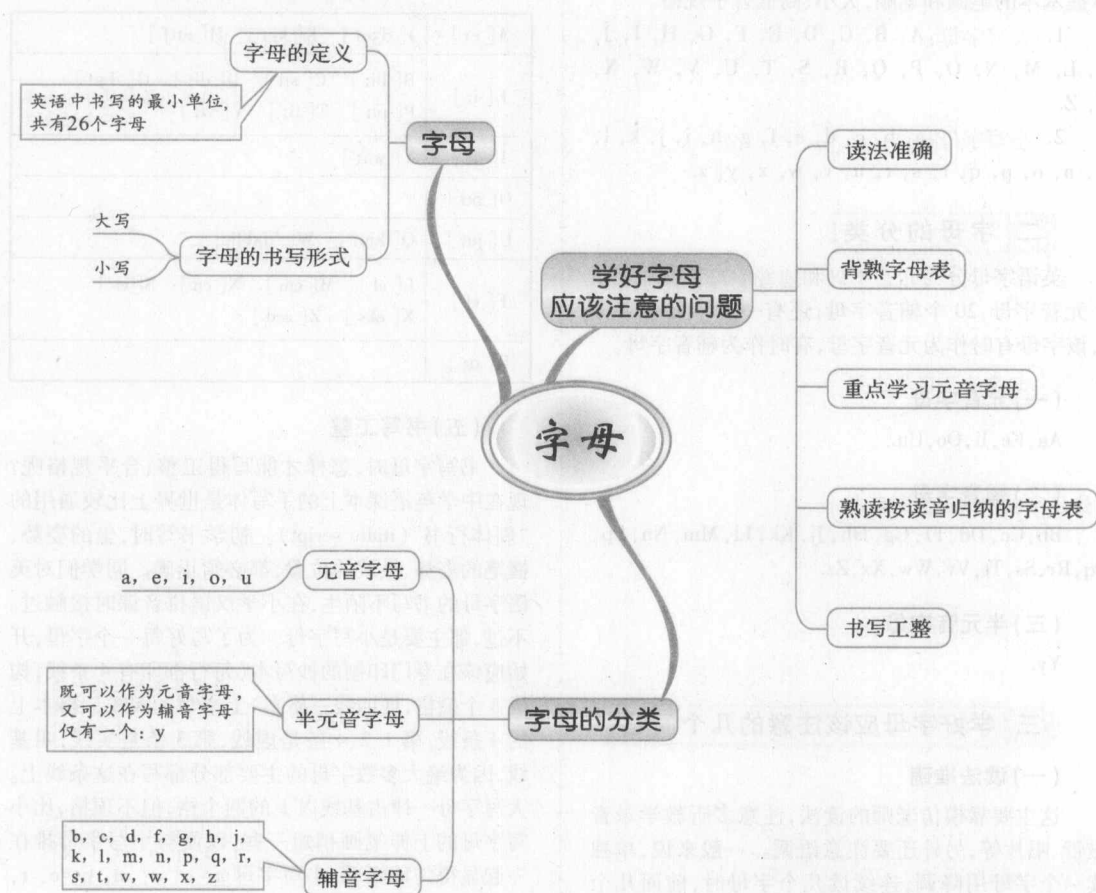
字母

字母

字母的定义

英语中书写的最小单位，共有26个字母

字母的书写形式

大写

小写

学好字母应该注意的问题

读法准确

背熟字母表

重点学习元音字母

熟读按读音归纳的字母表

书写工整

字母的分类

元音字母

a, e, i, o, u

半元音字母

既可以作为元音字母，又可以作为辅音字母仅有一个：y

辅音字母

b, c, d, f, g, h, j, k, l, m, n, p, q, r, s, t, v, w, x, z